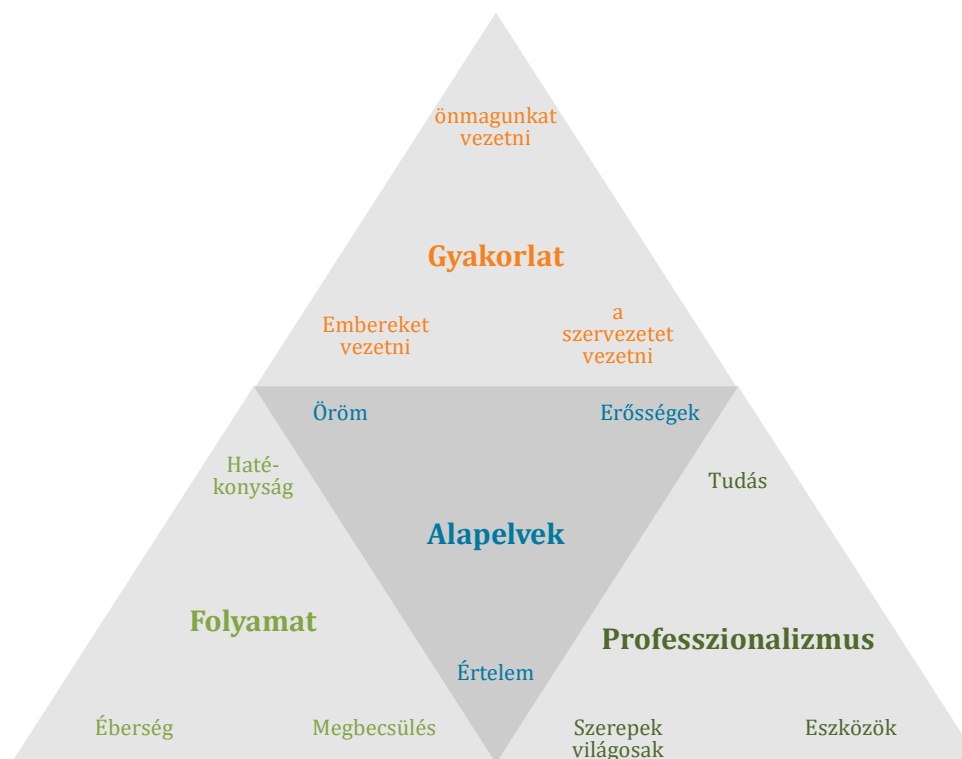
önmagunkat vezetni

Gyakorlat

Embereket vezetni

a szervezetet vezetni

Öröm

Erősségek

Haté-konyság

Tudás

Alapelvek

Folyamat

Professzionalizmus

Értelem

Éberség

Megbecsülés

Szerepek világosak

Eszközök